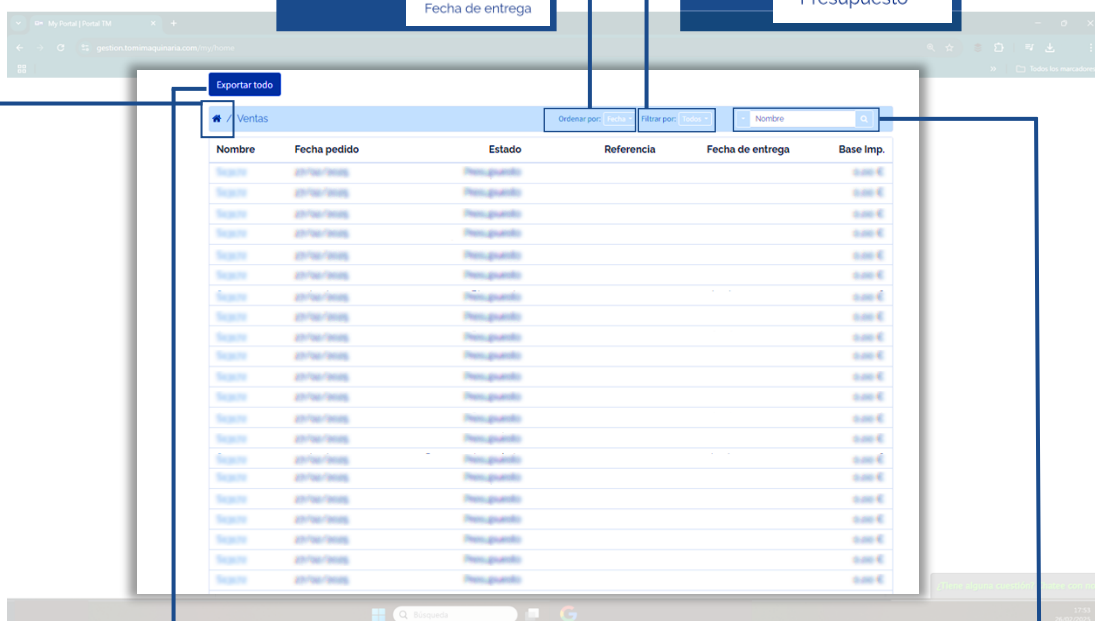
Fecha de entrega

Presupuesto

My Portal | Portal TM

gestion.tomimaquinaria.com/my/home

Todos los marcadores

Exportar todo

/ Ventas

Ordenar por: Fecha

Filtrar por: Todos

Nombre

| Nombre | Fecha pedido | Estado | Referencia | Fecha de entrega | Base Imp. |
|---|---|---|---|---|---|
| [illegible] | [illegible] | Presupuesto | | | 0,00 € |
| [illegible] | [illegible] | Presupuesto | | | 0,00 € |
| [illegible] | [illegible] | Presupuesto | | | 0,00 € |
| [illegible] | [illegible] | Presupuesto | | | 0,00 € |
| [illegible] | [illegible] | Presupuesto | | | 0,00 € |
| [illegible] | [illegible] | Presupuesto | | | 0,00 € |
| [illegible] | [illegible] | Presupuesto | | | 0,00 € |
| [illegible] | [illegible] | Presupuesto | | | 0,00 € |
| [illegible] | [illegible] | Presupuesto | | | 0,00 € |
| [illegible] | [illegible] | Presupuesto | | | 0,00 € |
| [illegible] | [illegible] | Presupuesto | | | 0,00 € |
| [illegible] | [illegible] | Presupuesto | | | 0,00 € |
| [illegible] | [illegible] | Presupuesto | | | 0,00 € |
| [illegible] | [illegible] | Presupuesto | | | 0,00 € |
| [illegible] | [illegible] | Presupuesto | | | 0,00 € |
| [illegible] | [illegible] | Presupuesto | | | 0,00 € |
| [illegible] | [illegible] | Presupuesto | | | 0,00 € |
| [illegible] | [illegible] | Presupuesto | | | 0,00 € |
| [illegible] | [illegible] | Presupuesto | | | 0,00 € |
| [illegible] | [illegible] | Presupuesto | | | 0,00 € |
| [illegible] | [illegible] | Presupuesto | | | 0,00 € |

¿Tiene alguna cuestión? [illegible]

Búsqueda